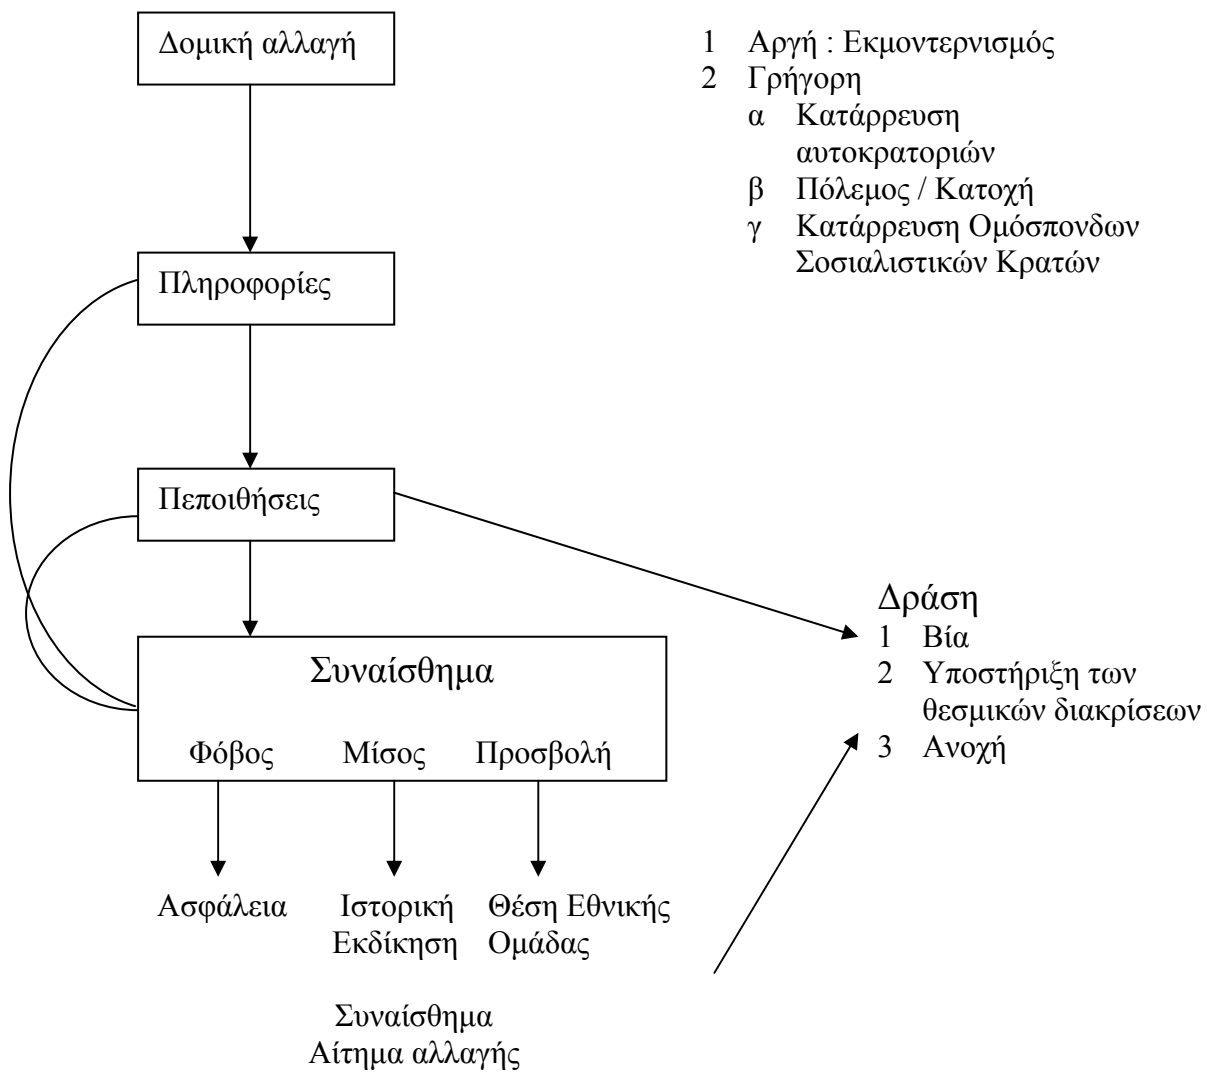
Δομική αλλαγή

1 Αργή : Εκμοντερνισμός
2 Γρήγορη
α Κατάρρευση αυτοκρατοριών
β Πόλεμος / Κατοχή
γ Κατάρρευση Ομόσπονδων Σοσιαλιστικών Κρατών

Πληροφορίες

Πεποιθήσεις

Δράση
1 Βία
2 Υποστήριξη των θεσμικών διακρίσεων
3 Ανοχή

Συναίσθημα

Φόβος Μίσος Προσβολή

Ασφάλεια

Ιστορική Εκδίκηση

Θέση Εθνικής Ομάδας

Συναίσθημα
Αίτημα αλλαγής